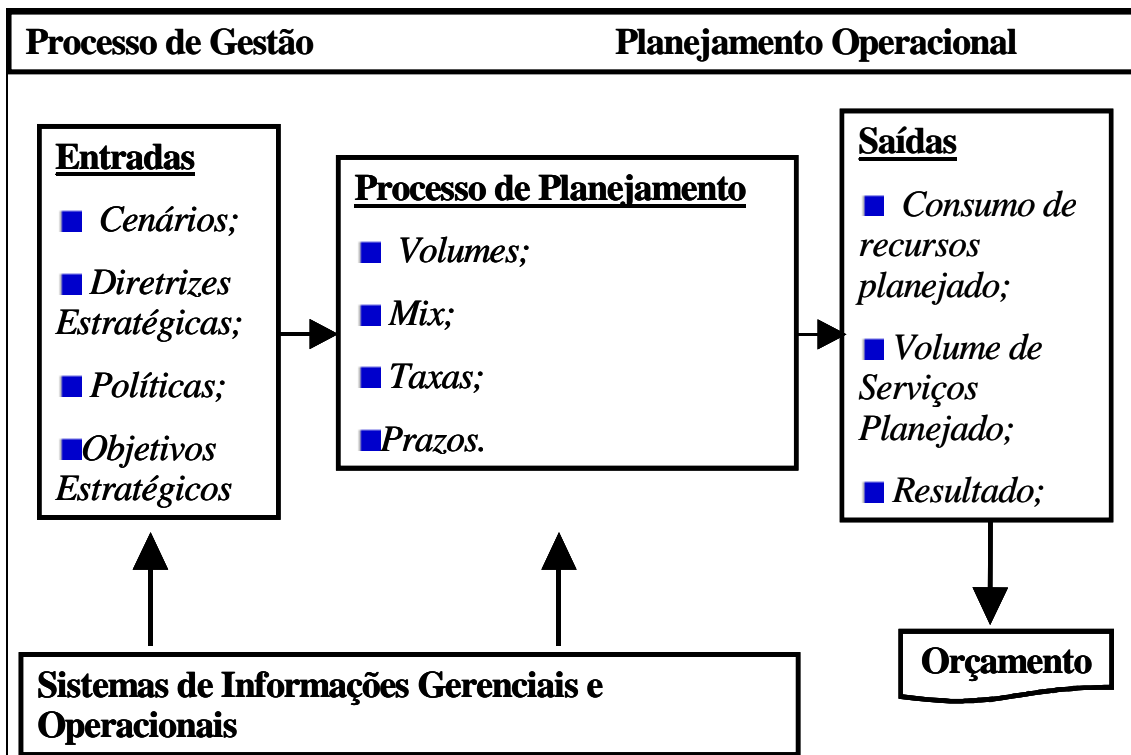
Processo de Gestão Planejamento Operacional

Entradas

Cenários;

Diretrizes Estratégicas;

Políticas;

Objetivos Estratégicos

Processo de Planejamento

Volumes;

Mix;

Taxas;

Prazos.

Saídas

Consumo de recursos planejado;

Volume de Serviços Planejado;

Resultado;

Orçamento

Sistemas de Informações Gerenciais e Operacionais